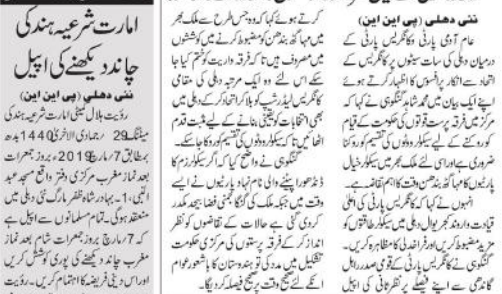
امارت شرعیہ ہند کی چاند دیکھنے کی اپیل

نئی دہلی (پی این این)

رویت ہلال کمیٹی امارت شرعیہ ہند کی میٹنگ 29 ربیع الآخر 1440ھ مطابق 7 مارچ 2019ء بروز جمعرات بعد نماز مغرب مرکزی دفتر واقع مسجد عبد النبی ، 1 - بہادر شاہ ظفر مارگ نئی دہلی میں منعقد ہوگی۔ تمام مسلمانوں سے اپیل ہے کہ 7 مارچ بروز جمعرات شام بعد نماز مغرب چاند دیکھنے کی پوری کوشش کریں اور اس دینی فریضہ کا اہتمام کریں۔ رویت

کرتے ہوئے کہا کہ وہ کسی طرح سے ملک بھر میں مہا گٹھ بندھن کو مضبوط کرنے میں کوششوں میں مصروف ہیں تا کہ فرقہ وارانہ طاقتوں کو ہرایا جا سکے اس لیے وہ ایک مرتبہ پھر کانگریس کی مقامی کانگریس لیڈرشپ کو بالا کر اتحاد کرے کہ دہلی میں بھی انتخابات بی جے پی کو سبق سکھایا جا سکے جس طرح اس وقت فرقہ پرست طاقتوں کو شکست دینے کے لئے سیکولر ووٹوں کو تقسیم کرنے کی کوشش کی جا رہی ہے۔ گنگولی نے واضح کیا کہ اگر سیکولرزم کا ڈھنڈورا پیٹنے والی نام نہاد پارٹیوں نے ایسے وقت میں جبکہ ملک کی گنگا جمنی تہذیب خطرے میں ہے اور فرقہ پرست طاقتیں حکومت میں ہیں اگر کوئی بھی ہے حالات کے تقاضوں کو نظر انداز کرکے فرقہ پرستوں کی مرکز کی حکومت تشکیل میں مدد کی تو ہندوستان کا باشعور عوام انہیں کبھی معاف نہیں کرے گا۔

نئی دہلی (پی این این)

عام آدمی پارٹی اور کانگریس پارٹی کے درمیان دہلی کی سات سیٹوں پر کانگریس کے اتحاد سے انکار پر افسوس کا اظہار کرتے ہوئے اپنے ایک بیان میں محمد شاہد گنگوہی نے کہا کہ مرکز میں فرقہ پرست قوتوں کی حکومت کو قائم رکھنے کے لیے سیکولر ووٹوں کی تقسیم کو روکنا ضروری ہے اس لیے ملک بھر میں سیکولر خیال پارٹیوں کا مہا گٹھ بندھن وقت کا اہم تقاضہ ہے۔ انہوں نے کہا کہ کانگریس پارٹی کی اعلیٰ قیادت اور عام آدمی پارٹی کے سربراہ اروند کیجریوال دہلی میں سیکولر طاقتوں کو مزید مضبوط کرنے میں اپنا فراخدلی کا مظاہرہ کریں۔ گنگوہی نے کانگریس پارٹی کی قومی صدر راہل گاندھی سے اپنے فیصلے پر نظرثانی کی اپیل